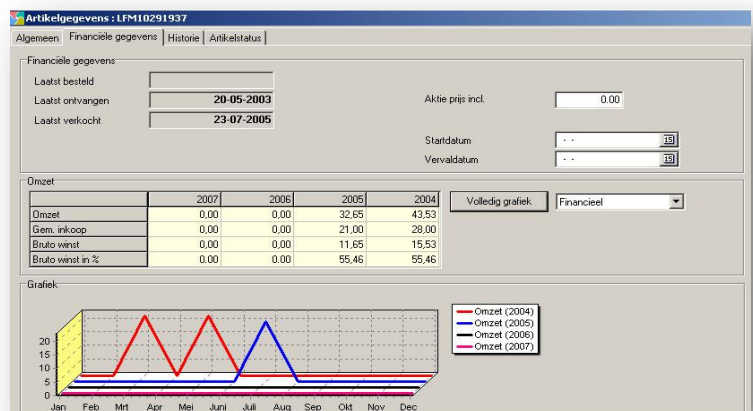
Artikelgegevens : LFM10291937

Algemeen | Financiële gegevens | Historie | Artikelstatus

Financiële gegevens

Laatst besteld

Laatst ontvangen 20-05-2003

Laatst verkocht 23-07-2005

Aktie prijs incl. 0.00

Startdatum - -

Vervaldatum - -

Omzet

| | 2007 | 2006 | 2005 | 2004 |
|---|---|---|---|---|
| Omzet | 0,00 | 0,00 | 32,65 | 43,53 |
| Gem. inkoop | 0,00 | 0,00 | 21,00 | 28,00 |
| Bruto winst | 0,00 | 0,00 | 11,65 | 15,53 |
| Bruto winst in % | 0.00 | 0.00 | 55,46 | 55,46 |

Volledig grafiek

Financieel

Grafiek

Omzet (2004)
Omzet (2005)
Omzet (2006)
Omzet (2007)

20
15
10
5
0

Jan Feb Mrt Apr Mei Juni Juli Aug Sep Okt Nov Dec